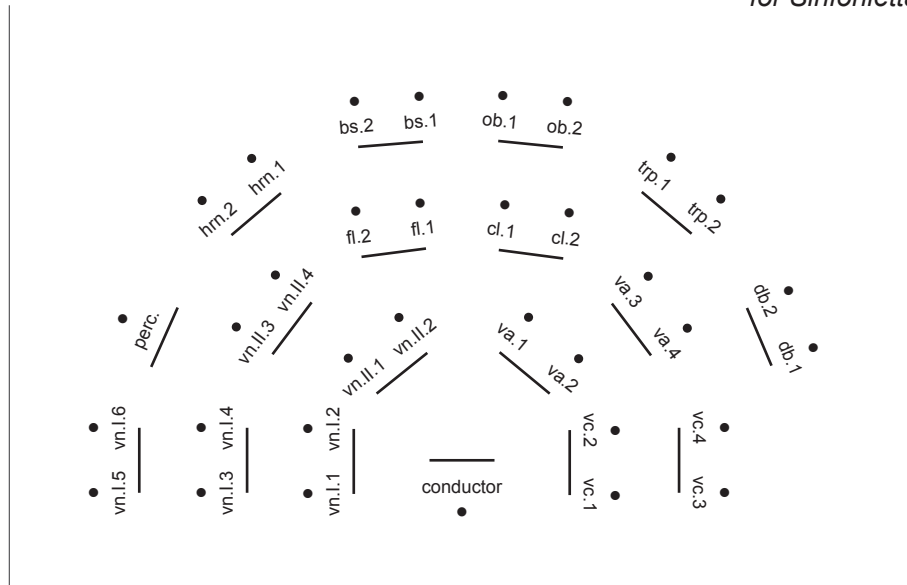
for Sinfonietta

bs.2 bs.1 ob.1 ob.2

hrn.2 hrn.1 fl.2 fl.1 cl.1 cl.2 trp.1 trp.2

perc. vn.II.3 vn.II.4 vn.II.1 vn.II.2 va.1 va.2 va.3 va.4 db.2 db.1

vn.I.6 vn.I.5 vn.I.4 vn.I.3 vn.I.2 vn.I.1 conductor vc.2 vc.1 vc.4 vc.3